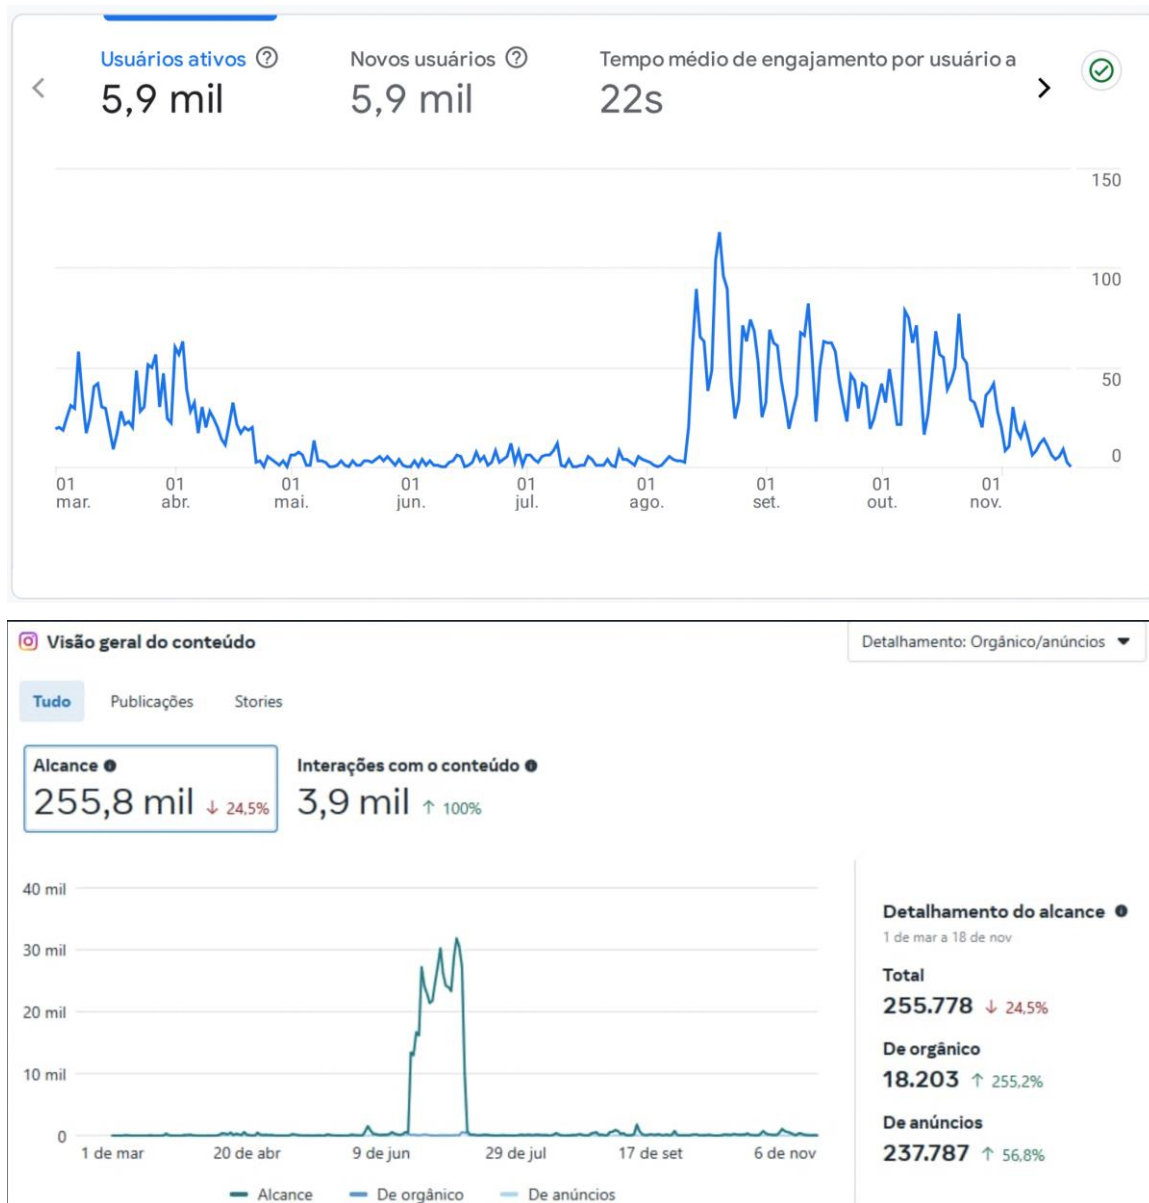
Usuários ativos ⓘ
5,9 mil

Novos usuários ⓘ
5,9 mil

Tempo médio de engajamento por usuário a
22s

150
100
50
0

01 mar.
01 abr.
01 mai.
01 jun.
01 jul.
01 ago.
01 set.
01 out.
01 nov.

Visão geral do conteúdo

Detalhamento: Orgânico/anúncios

Tudo
Publicações
Stories

Alcance
255,8 mil ↓ 24,5%

Interações com o conteúdo
3,9 mil ↑ 100%

40 mil
30 mil
20 mil
10 mil
0

1 de mar
20 de abr
9 de jun
29 de jul
17 de set
6 de nov

Alcance
De orgânico
De anúncios

Detalhamento do alcance
1 de mar a 18 de nov

Total
255.778 ↓ 24,5%

De orgânico
18.203 ↑ 255,2%

De anúncios
237.787 ↑ 56,8%